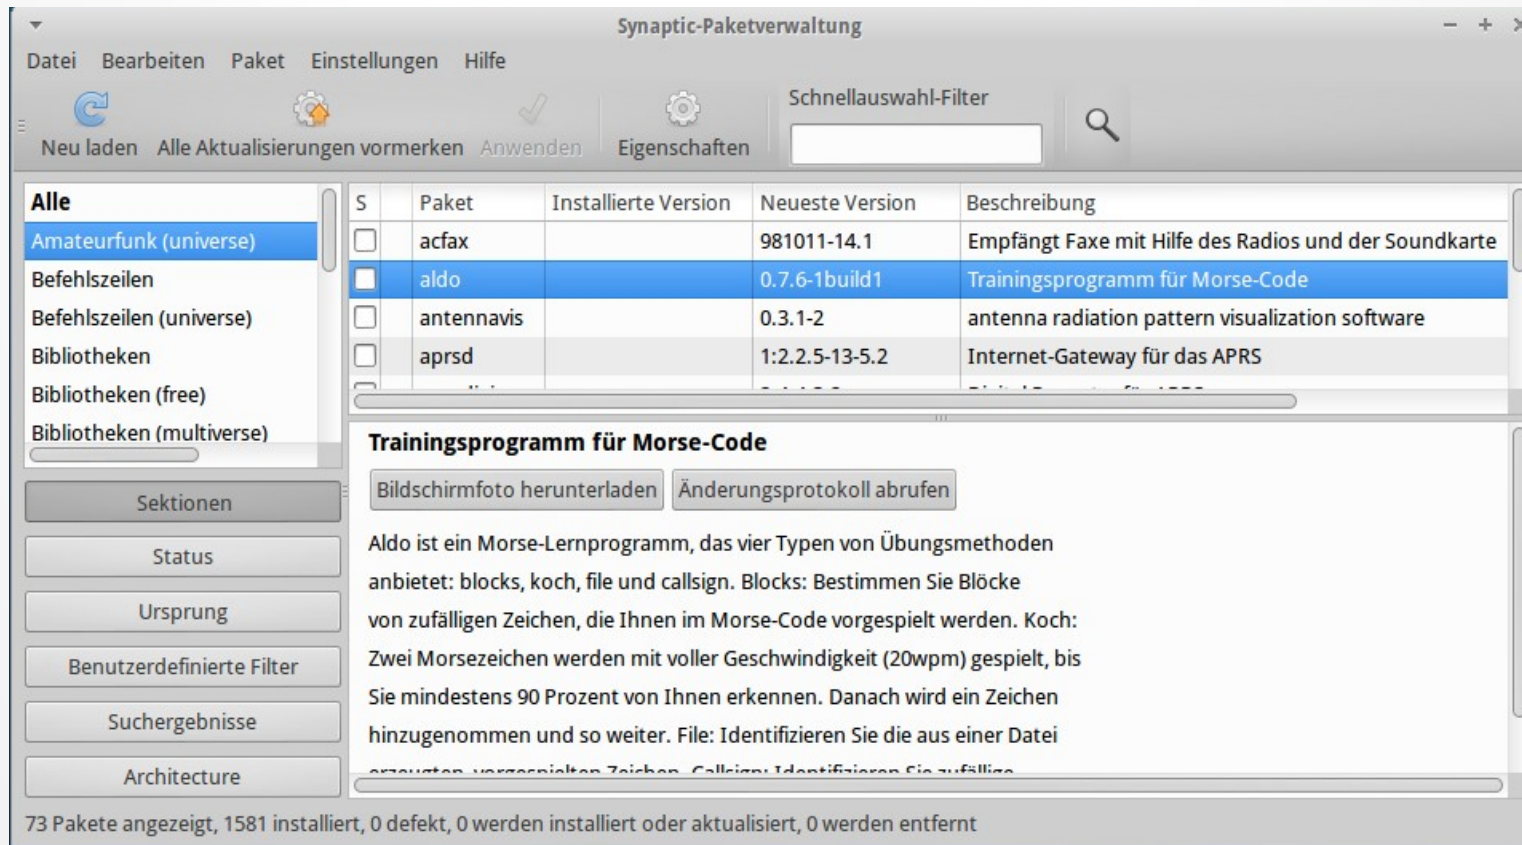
Synaptic-Paketverwaltung

Datei Bearbeiten Paket Einstellungen Hilfe

Neu laden Alle Aktualisierungen vormerken Anwenden Eigenschaften Schnellauswahl-Filter

Alle
Amateurfunk (universe)
Befehlszeilen
Befehlszeilen (universe)
Bibliotheken
Bibliotheken (free)
Bibliotheken (multiverse)

| S | Paket | Installierte Version | Neueste Version | Beschreibung |
|---|---|---|---|---|
| | acfax | | 981011-14.1 | Empfängt Faxe mit Hilfe des Radios und der Soundkarte |
| | aldo | | 0.7.6-1build1 | Trainingsprogramm für Morse-Code |
| | antennavis | | 0.3.1-2 | antenna radiation pattern visualization software |
| | aprsd | | 1:2.2.5-13-5.2 | Internet-Gateway für das APRS |
| | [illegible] | | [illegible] | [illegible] |

Trainingsprogramm für Morse-Code

Bildschirmfoto herunterladen Änderungsprotokoll abrufen

Aldo ist ein Morse-Lernprogramm, das vier Typen von Übungsmethoden anbietet: blocks, koch, file und callsign. Blocks: Bestimmen Sie Blöcke von zufälligen Zeichen, die Ihnen im Morse-Code vorgespielt werden. Koch: Zwei Morsezeichen werden mit voller Geschwindigkeit (20wpm) gespielt, bis Sie mindestens 90 Prozent von Ihnen erkennen. Danach wird ein Zeichen hinzugenommen und so weiter. File: Identifizieren Sie die aus einer Datei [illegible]

Sektionen
Status
Ursprung
Benutzerdefinierte Filter
Suchergebnisse
Architecture

73 Pakete angezeigt, 1581 installiert, 0 defekt, 0 werden installiert oder aktualisiert, 0 werden entfernt